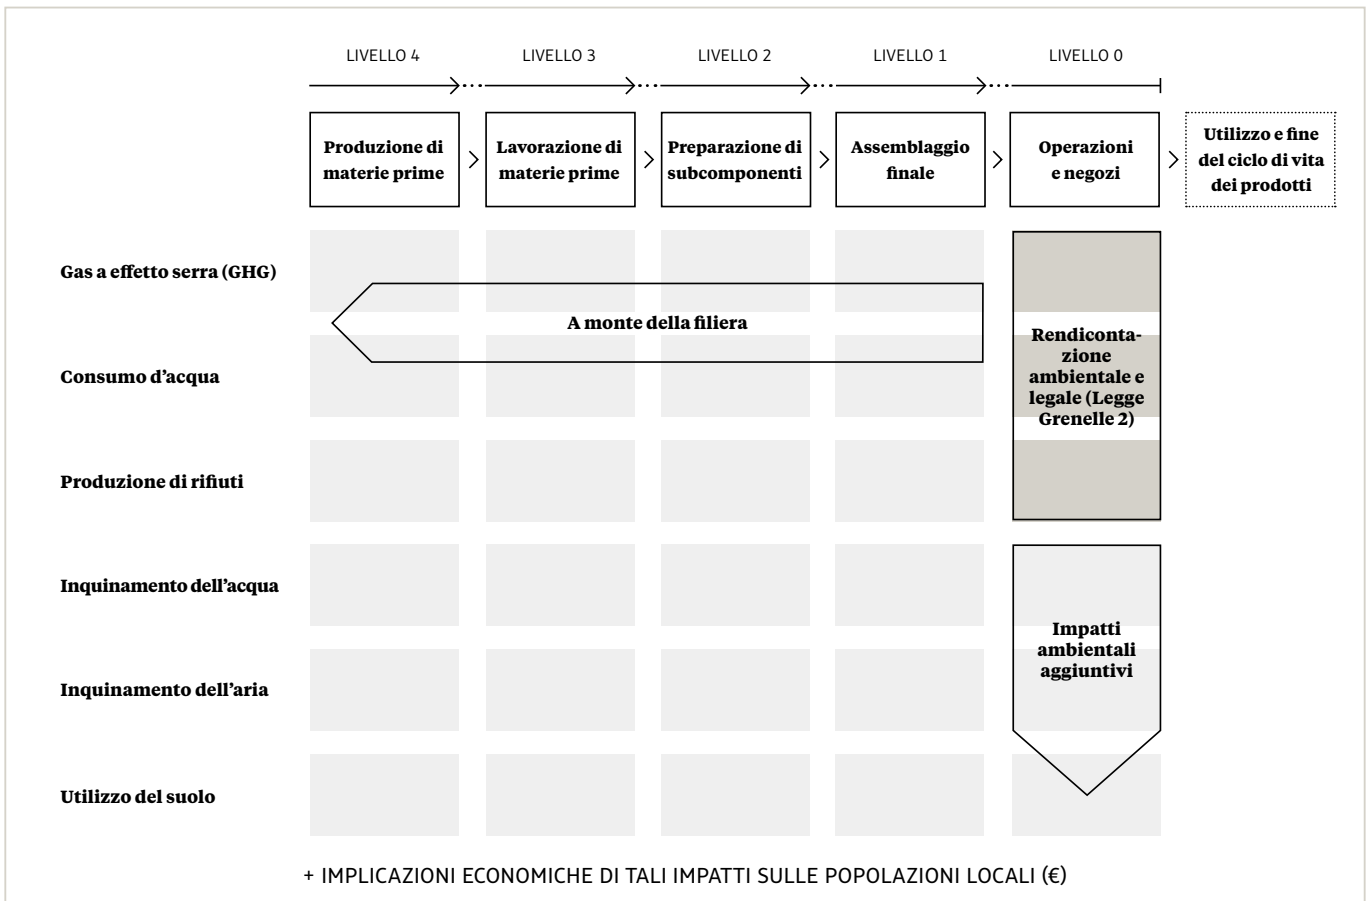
LIVELLO 4 LIVELLO 3 LIVELLO 2 LIVELLO 1 LIVELLO 0

Produzione di materie prime

Lavorazione di materie prime

Preparazione di subcomponenti

Assemblaggio finale

Operazioni e negozi

Utilizzo e fine del ciclo di vita dei prodotti

Gas a effetto serra (GHG)

A monte della filiera

Rendicontazione ambientale e legale (Legge Grenelle 2)

Consumo d'acqua

Produzione di rifiuti

Inquinamento dell'acqua

Impatti ambientali aggiuntivi

Inquinamento dell'aria

Utilizzo del suolo

+ IMPLICAZIONI ECONOMICHE DI TALI IMPATTI SULLE POPOLAZIONI LOCALI (€)